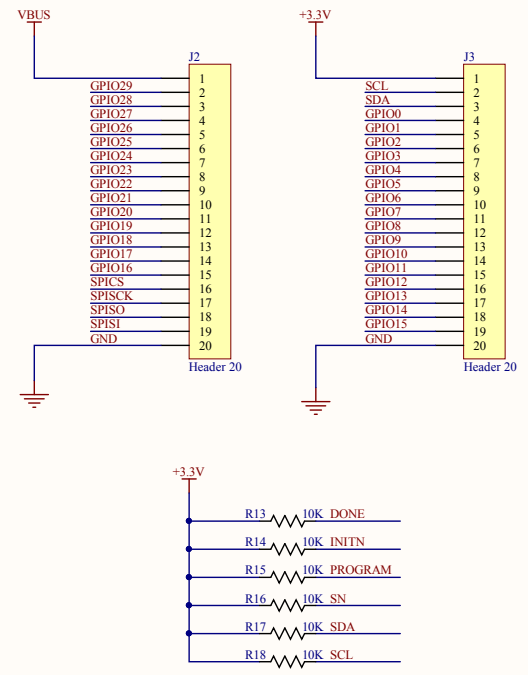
VBUS

J2

| | |
|---|---|
| | 1 |
| GPIO29 | 2 |
| GPIO28 | 3 |
| GPIO27 | 4 |
| GPIO26 | 5 |
| GPIO25 | 6 |
| GPIO24 | 7 |
| GPIO23 | 8 |
| GPIO22 | 9 |
| GPIO21 | 10 |
| GPIO20 | 11 |
| GPIO19 | 12 |
| GPIO18 | 13 |
| GPIO17 | 14 |
| GPIO16 | 15 |
| SPICS | 16 |
| SPISCK | 17 |
| SPISO | 18 |
| SPISI | 19 |
| GND | 20 |

Header 20

+3.3V

J3

| | |
|---|---|
| SCL | 1 |
| SDA | 2 |
| GPIO0 | 3 |
| GPIO1 | 4 |
| GPIO2 | 5 |
| GPIO3 | 6 |
| GPIO4 | 7 |
| GPIO5 | 8 |
| GPIO6 | 9 |
| GPIO7 | 10 |
| GPIO8 | 11 |
| GPIO9 | 12 |
| GPIO10 | 13 |
| GPIO11 | 14 |
| GPIO12 | 15 |
| GPIO13 | 16 |
| GPIO14 | 17 |
| GPIO15 | 18 |
| | 19 |
| GND | 20 |

Header 20

+3.3V

R13 10K DONE
R14 10K INITN
R15 10K PROGRAM
R16 10K SN
R17 10K SDA
R18 10K SCL